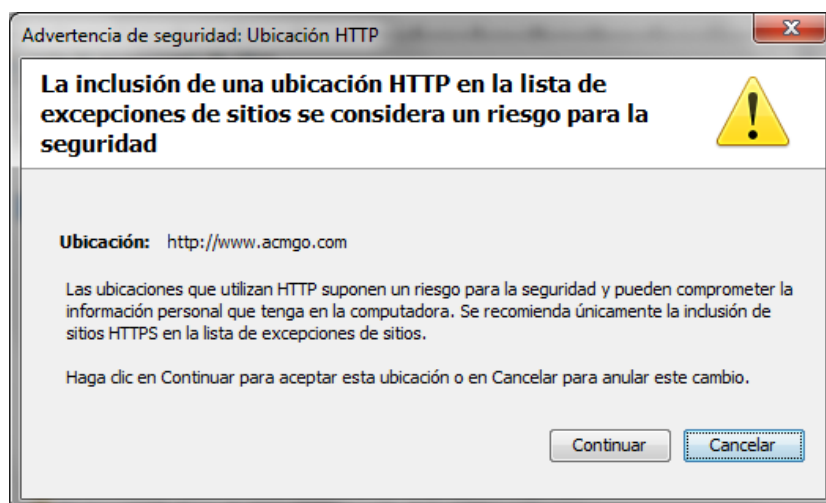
Advertencia de seguridad: Ubicación HTTP

La inclusión de una ubicación HTTP en la lista de excepciones de sitios se considera un riesgo para la seguridad

Ubicación: http://www.acmgo.com

Las ubicaciones que utilizan HTTP suponen un riesgo para la seguridad y pueden comprometer la información personal que tenga en la computadora. Se recomienda únicamente la inclusión de sitios HTTPS en la lista de excepciones de sitios.

Haga clic en Continuar para aceptar esta ubicación o en Cancelar para anular este cambio.

Continuar Cancelar